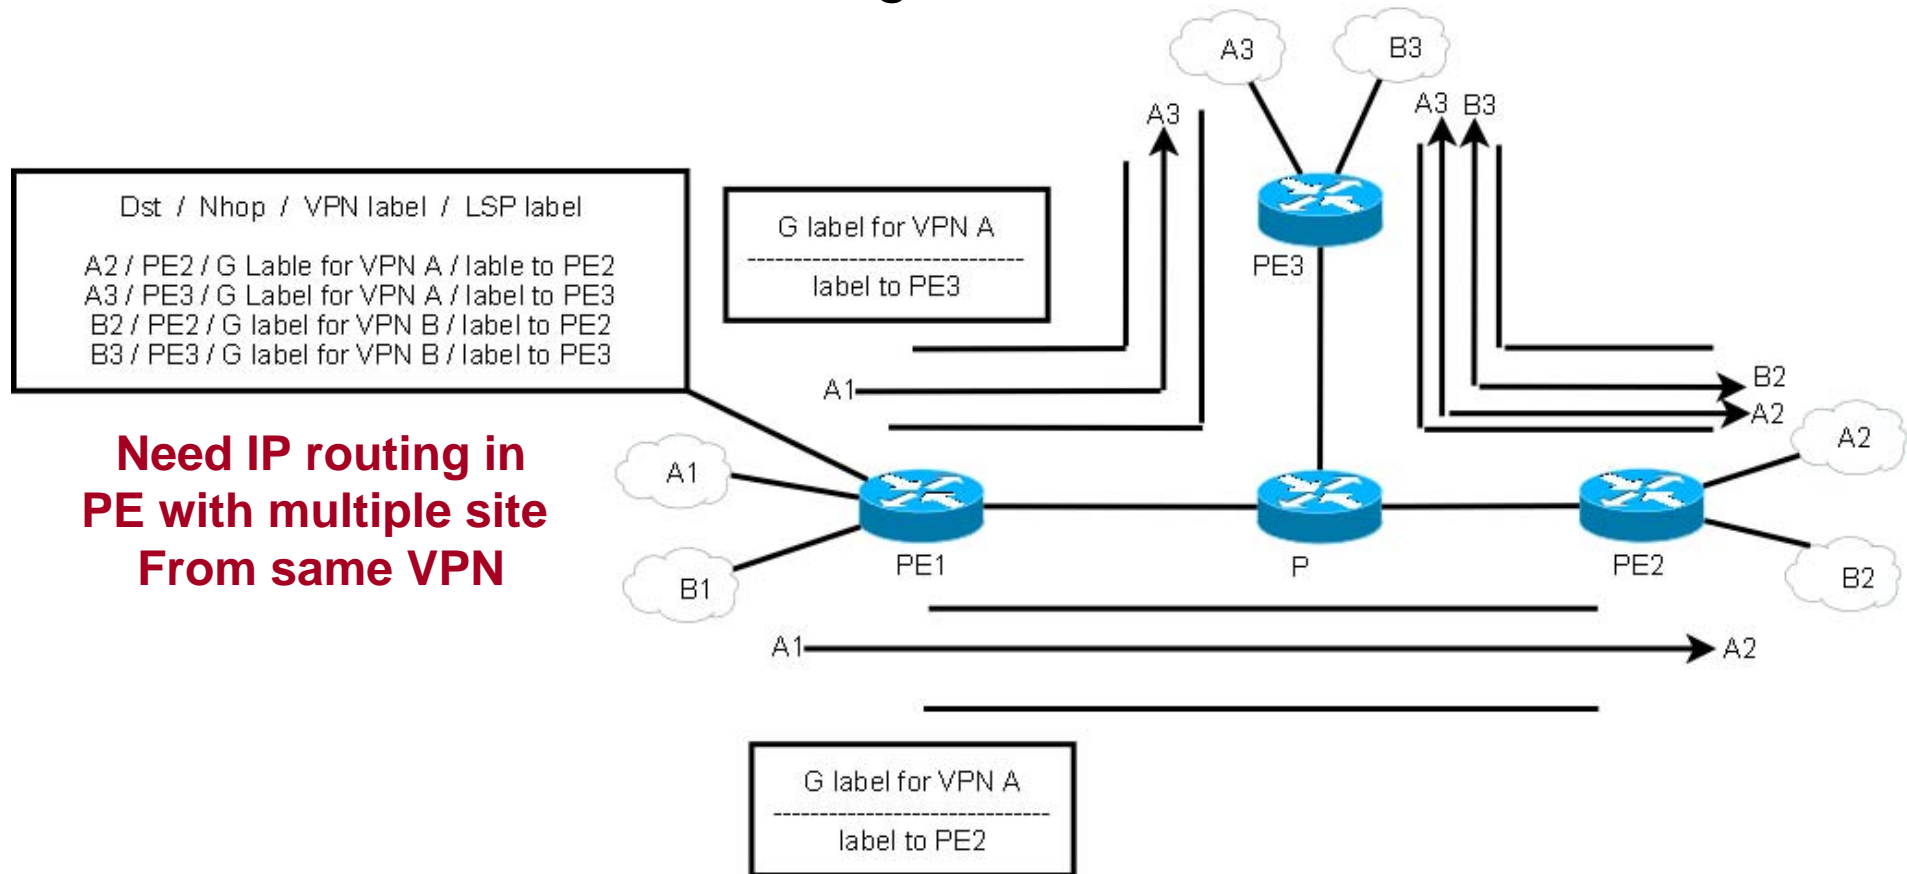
Dst / Nhop / VPN label / LSP label

A2 / PE2 / G Lable for VPN A / lable to PE2
A3 / PE3 / G Label for VPN A / label to PE3
B2 / PE2 / G label for VPN B / label to PE2
B3 / PE3 / G label for VPN B / label to PE3

Need IP routing in PE with multiple site From same VPN

G label for VPN A
-----------------------------
label to PE3

A3

A3

B3

A3 B3

PE3

A1

B2

A2

A2

A1

PE1

P

PE2

B1

B2

A1

A2

G label for VPN A
-----------------------------
label to PE2